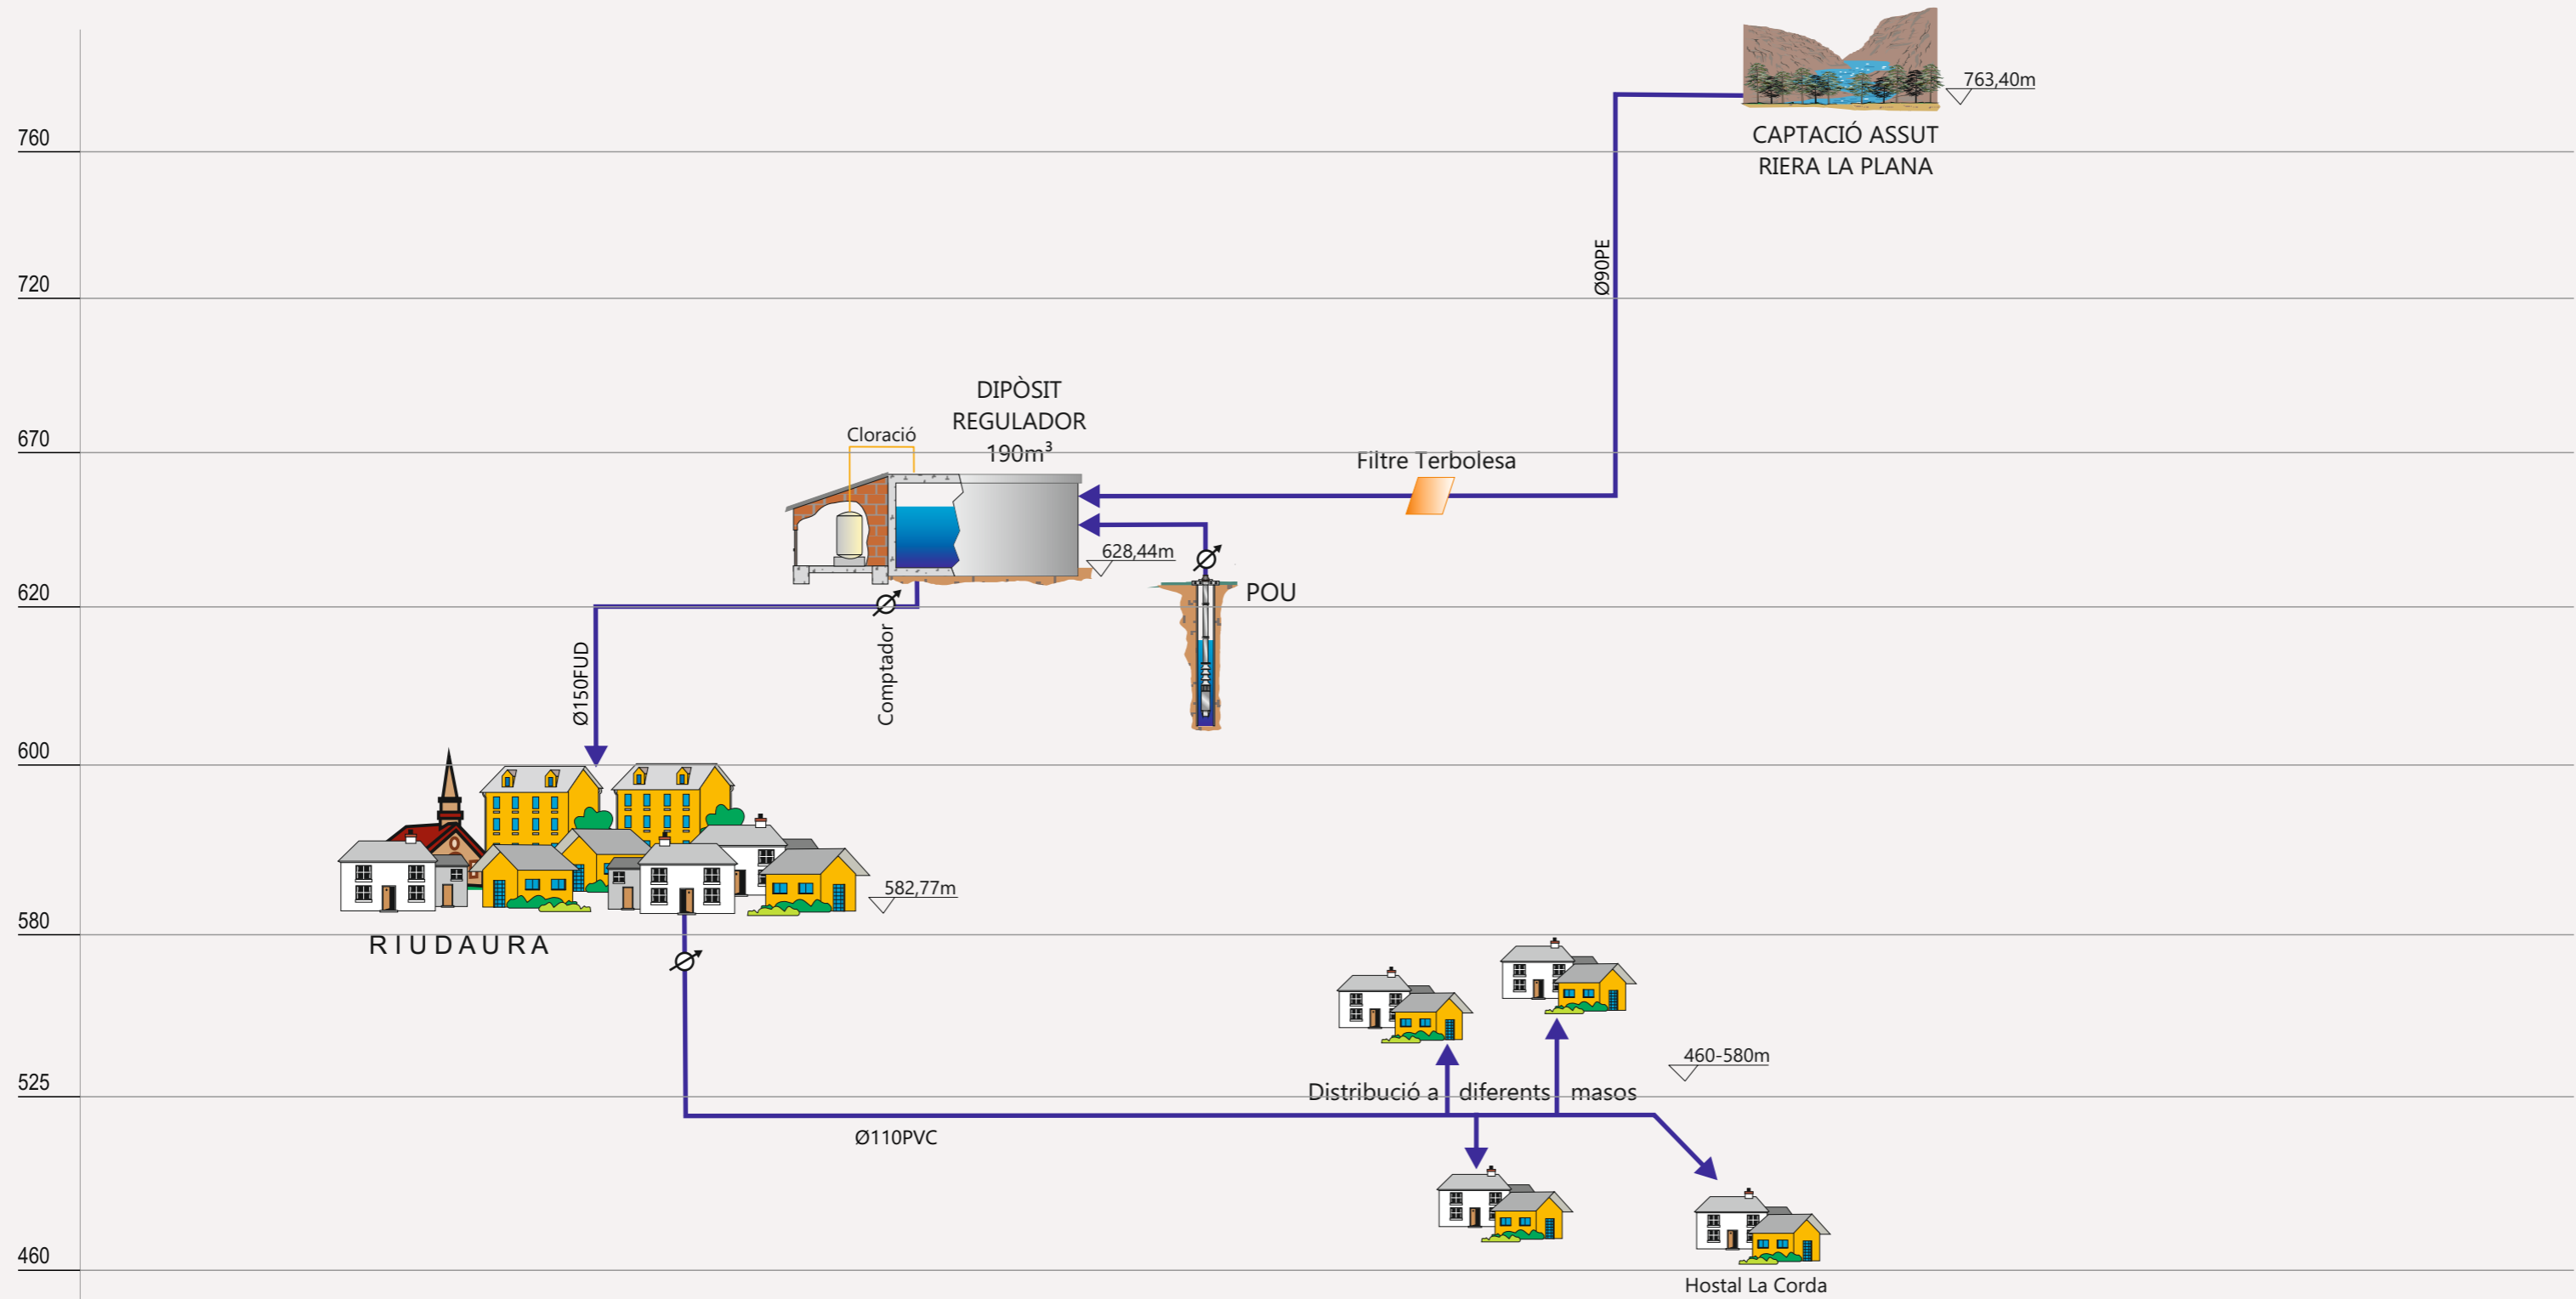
760

720

670

620

600

580

525

460

763,40m

CAPTACIÓ ASSUT
RIERA LA PLANA

Ø90PE

DIPÒSIT
REGULADOR
$190m^3$

Cloració

Filtre Terbolesa

628,44m

POU

Comptador

Ø150FUD

582,77m

RIUDAURA

460-580m

Distribució a diferents masos

Ø110PVC

Hostal La Corda